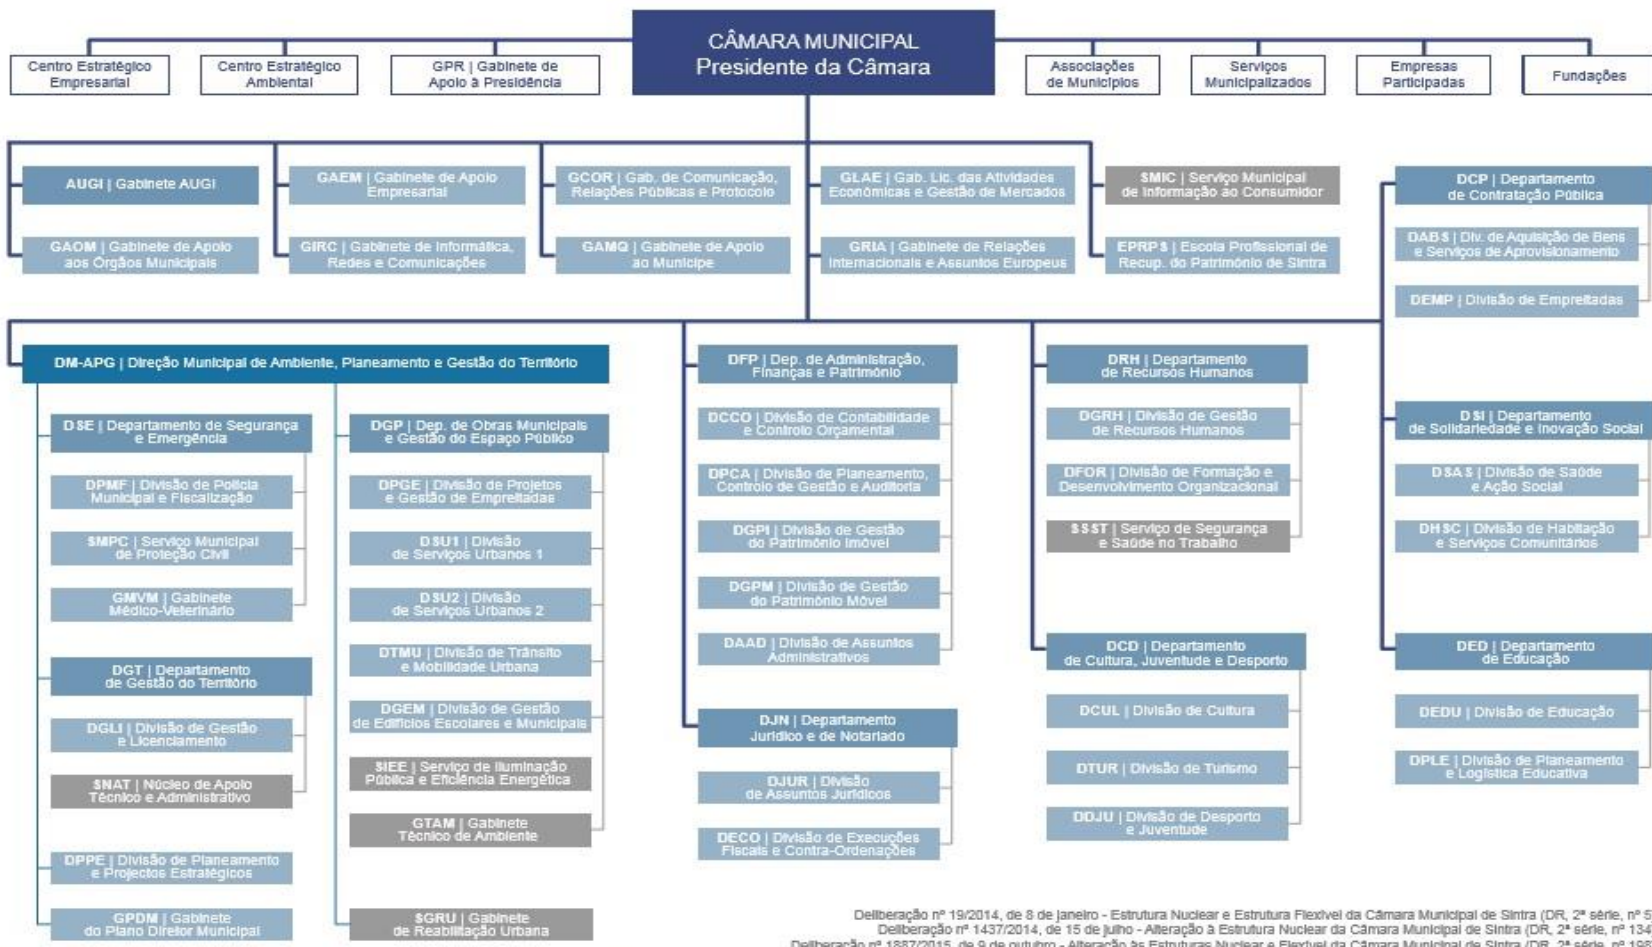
CÂMARA MUNICIPAL
Presidente da Câmara

Centro Estratégico Empresarial

Centro Estratégico Ambiental

GPR | Gabinete de Apoio à Presidência

Associações de Municípios

Serviços Municipalizados

Empresas Participadas

Fundações

AUGI | Gabinete AUGI

GAOM | Gabinete de Apoio aos Órgãos Municipais

GAEM | Gabinete de Apoio Empresarial

GIRC | Gabinete de Informática, Redes e Comunicações

GCOR | Gab. de Comunicação, Relações Públicas e Protocolo

GAMQ | Gabinete de Apoio ao Munícipe

GLAE | Gab. Lic. das Atividades Económicas e Gestão de Mercados

GRIA | Gabinete de Relações Internacionais e Assuntos Europeus

SMIC | Serviço Municipal de Informação ao Consumidor

EPRPS | Escola Profissional de Recup. do Património de Sintra

DCP | Departamento de Contratação Pública

DABS | Div. de Aquisição de Bens e Serviços de Aprovisionamento

DEMP | Divisão de Empreitadas

DM-APG | Direção Municipal de Ambiente, Planeamento e Gestão do Território

DSE | Departamento de Segurança e Emergência

DPMF | Divisão de Polícia Municipal e Fiscalização

SMPC | Serviço Municipal de Proteção Civil

GMVM | Gabinete Médico-Veterinário

DGT | Departamento de Gestão do Território

DGLI | Divisão de Gestão e Licenciamento

SNAT | Núcleo de Apoio Técnico e Administrativo

DPPE | Divisão de Planeamento e Projectos Estratégicos

GPDM | Gabinete do Plano Diretor Municipal

DGP | Dep. de Obras Municipais e Gestão do Espaço Público

DPGE | Divisão de Projetos e Gestão de Empreitadas

DSU1 | Divisão de Serviços Urbanos 1

DSU2 | Divisão de Serviços Urbanos 2

DTMU | Divisão de Trânsito e Mobilidade Urbana

DGEM | Divisão de Gestão de Edifícios Escolares e Municipais

SIEE | Serviço de Iluminação Pública e Eficiência Energética

GTAM | Gabinete Técnico de Ambiente

SGRU | Gabinete de Reabilitação Urbana

DFP | Dep. de Administração, Finanças e Património

DCCO | Divisão de Contabilidade e Controlo Orçamental

DPCA | Divisão de Planeamento, Controlo de Gestão e Auditoria

DGPI | Divisão de Gestão do Património Imóvel

DGPM | Divisão de Gestão do Património Móvel

DAAD | Divisão de Assuntos Administrativos

DJN | Departamento Jurídico e de Notariado

DJUR | Divisão de Assuntos Jurídicos

DECO | Divisão de Execuções Fiscais e Contra-Ordenações

DRH | Departamento de Recursos Humanos

DGRH | Divisão de Gestão de Recursos Humanos

DFOR | Divisão de Formação e Desenvolvimento Organizacional

SSST | Serviço de Segurança e Saúde no Trabalho

DCD | Departamento de Cultura, Juventude e Desporto

DCUL | Divisão de Cultura

DTUR | Divisão de Turismo

DDJU | Divisão de Desporto e Juventude

DSI | Departamento de Solidariedade e Inovação Social

DSAS | Divisão de Saúde e Ação Social

DHSC | Divisão de Habitação e Serviços Comunitários

DED | Departamento de Educação

DEDU | Divisão de Educação

DPLE | Divisão de Planeamento e Logística Educativa

Deliberação nº 19/2014, de 8 de janeiro - Estrutura Nuclear e Estrutura Flexível da Câmara Municipal de Sintra (DR, 2ª série, nº 5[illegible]
Deliberação nº 1437/2014, de 15 de julho - Alteração à Estrutura Nuclear da Câmara Municipal de Sintra (DR, 2ª série, nº 134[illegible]
Deliberação nº 1887/2015, de 9 de outubro - Alteração às Estruturas Nuclear e Flexível da Câmara Municipal de Sintra (DR, 2ª série, nº 19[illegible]